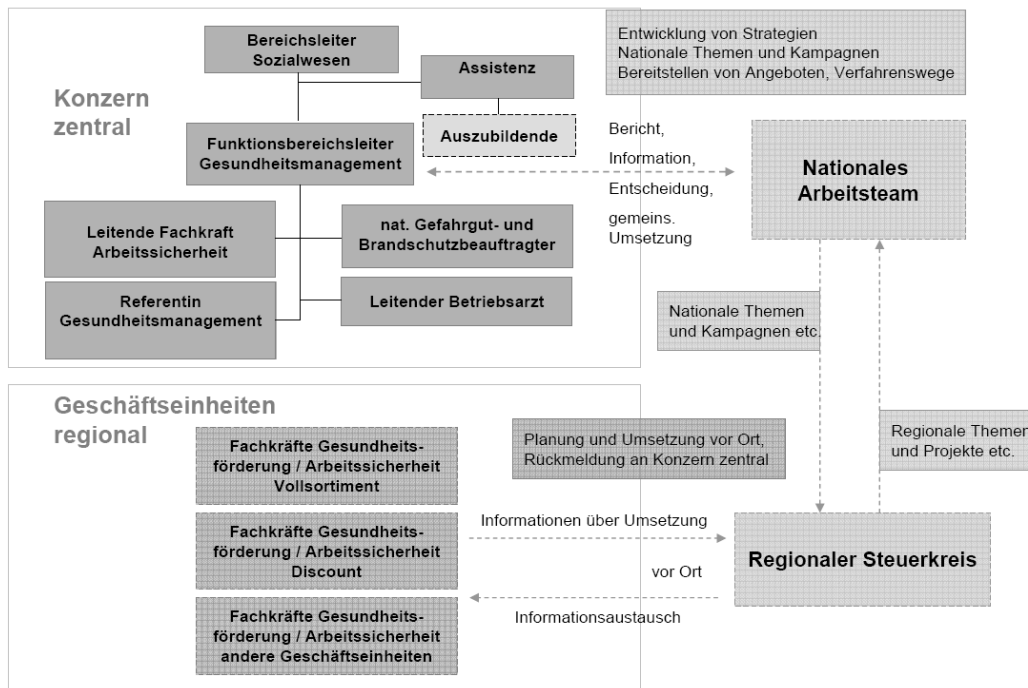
Konzern zentral

Bereichsleiter Sozialwesen

Assistenz

Auszubildende

Funktionsbereichsleiter Gesundheitsmanagement

Leitende Fachkraft Arbeitssicherheit

nat. Gefahrgut- und Brandschutzbeauftragter

Referentin Gesundheitsmanagement

Leitender Betriebsarzt

Entwicklung von Strategien
Nationale Themen und Kampagnen
Bereitstellen von Angeboten, Verfahrenswege

Bericht,
Information,
Entscheidung,
gemeins. Umsetzung

Nationales Arbeitsteam

Nationale Themen und Kampagnen etc.

Regionale Themen und Projekte etc.

Geschäftseinheiten regional

Fachkräfte Gesundheitsförderung / Arbeitssicherheit Vollsortiment

Fachkräfte Gesundheitsförderung / Arbeitssicherheit Discount

Fachkräfte Gesundheitsförderung / Arbeitssicherheit andere Geschäftseinheiten

Planung und Umsetzung vor Ort, Rückmeldung an Konzern zentral

Informationen über Umsetzung

vor Ort

Informationsaustausch

Regionaler Steuerkreis